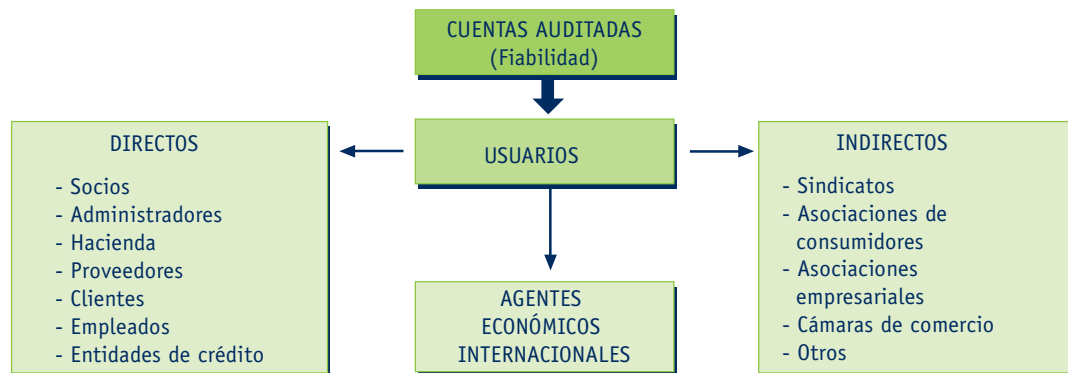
CUENTAS AUDITADAS
(Fiabilidad)

USUARIOS

DIRECTOS

- Socios
- Administradores
- Hacienda
- Proveedores
- Clientes
- Empleados
- Entidades de crédito

AGENTES
ECONÓMICOS
INTERNACIONALES

INDIRECTOS

- Sindicatos
- Asociaciones de consumidores
- Asociaciones empresariales
- Cámaras de comercio
- Otros